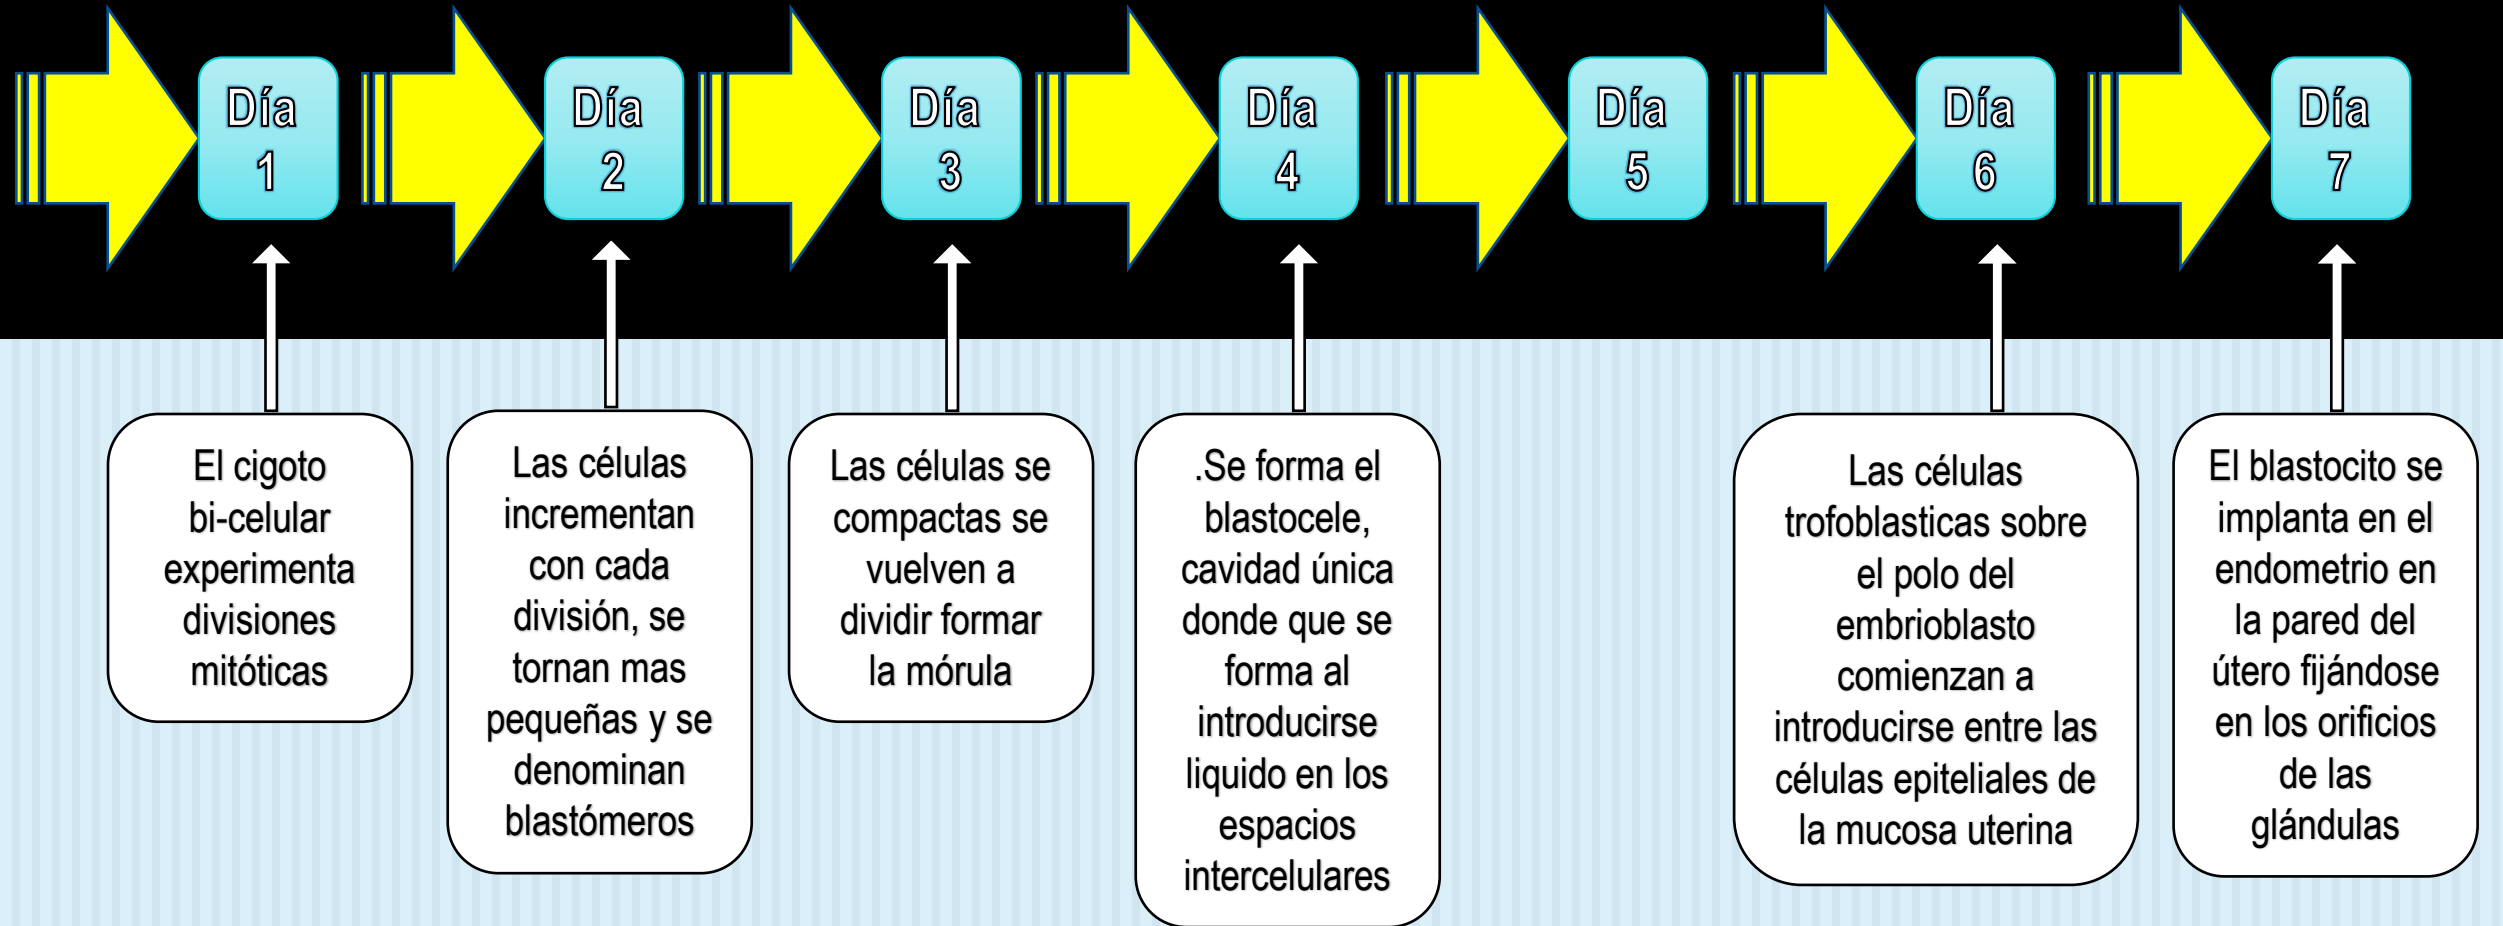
Día 1

Día 2

Día 3

Día 4

Día 5

Día 6

Día 7

El cigoto bi-celular experimenta divisiones mitóticas

Las células incrementan con cada división, se tornan mas pequeñas y se denominan blastómeros

Las células se compactas se vuelven a dividir formar la mórula

.Se forma el blastocele, cavidad única donde que se forma al introducirse liquido en los espacios intercelulares

Las células trofoblasticas sobre el polo del embrioblasto comienzan a introducirse entre las células epiteliales de la mucosa uterina

El blastocito se implanta en el endometrio en la pared del útero fijándose en los orificios de las glándulas